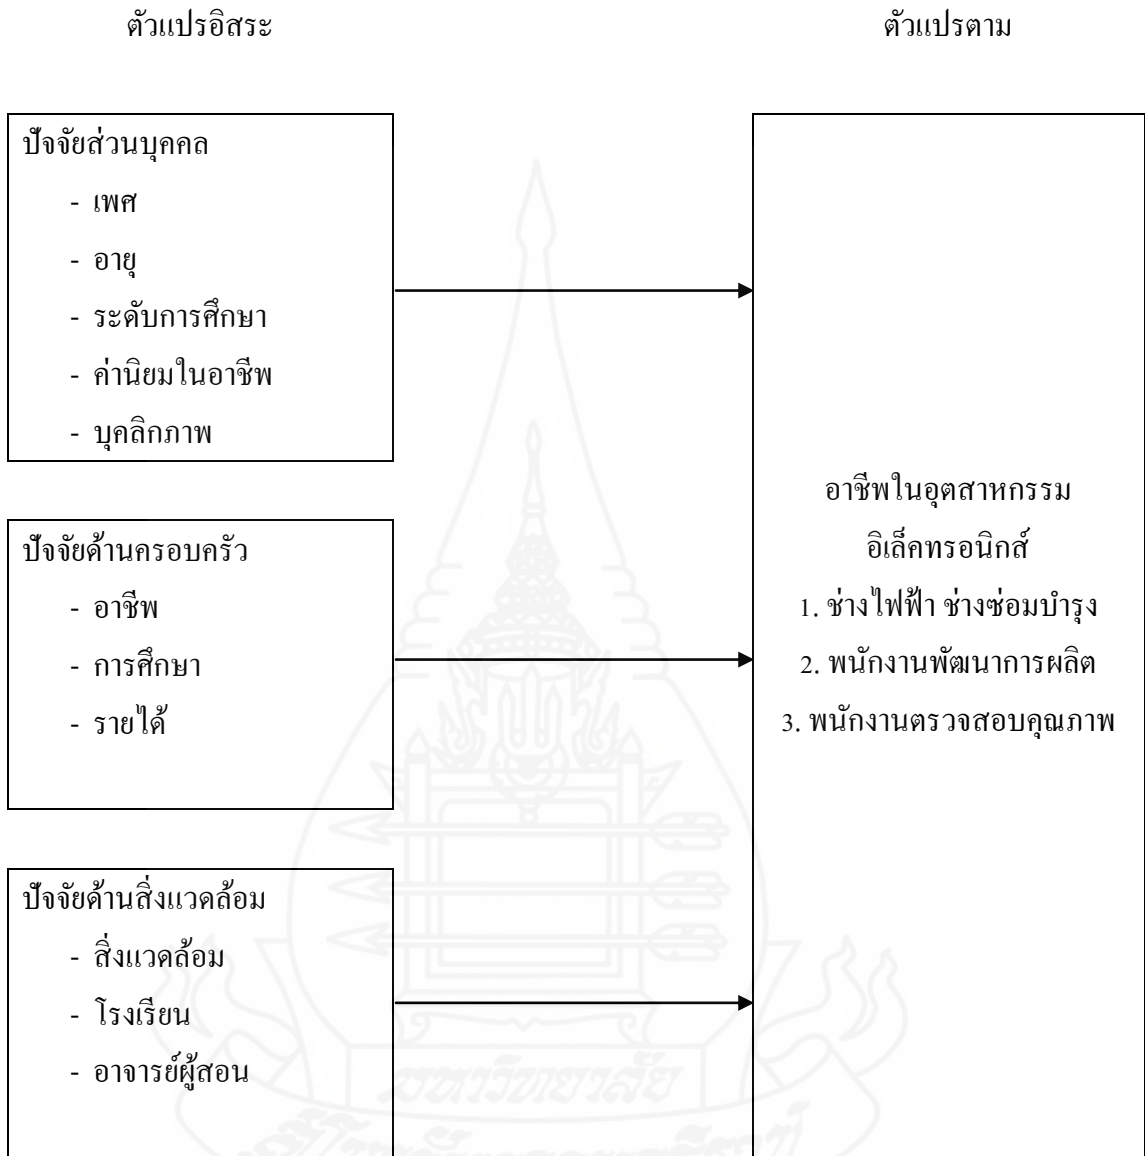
ตัวแปรอิสระ

ตัวแปรตาม

ปัจจัยส่วนบุคคล
- เพศ
- อายุ
- ระดับการศึกษา
- ค่านิยมในอาชีพ
- บุคลิกภาพ

ปัจจัยด้านครอบครัว
- อาชีพ
- การศึกษา
- รายได้

ปัจจัยด้านสิ่งแวดล้อม
- สิ่งแวดล้อม
- โรงเรียน
- อาจารย์ผู้สอน

อาชีพในอุตสาหกรรม
อิเล็คทรอนิกส์
1. ช่างไฟฟ้า ช่างซ่อมบำรุง
2. พนักงานพัฒนาการผลิต
3. พนักงานตรวจสอบคุณภาพ